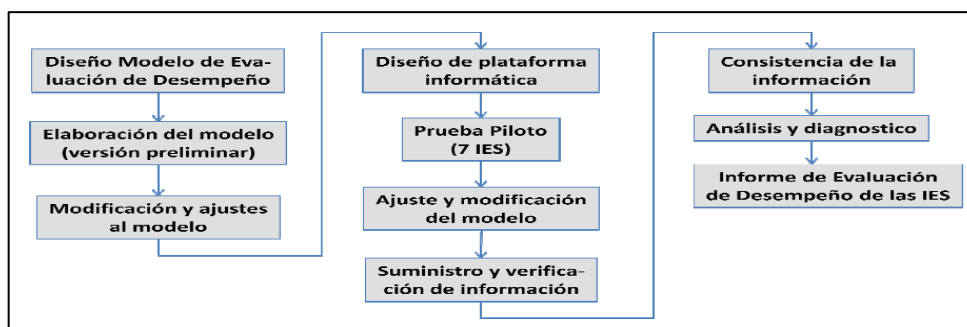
Diseño Modelo de Evaluación de Desempeño

Elaboración del modelo (versión preliminar)

Modificación y ajustes al modelo

Diseño de plataforma informática

Prueba Piloto (7 IES)

Ajuste y modificación del modelo

Suministro y verificación de información

Consistencia de la información

Análisis y diagnostico

Informe de Evaluación de Desempeño de las IES